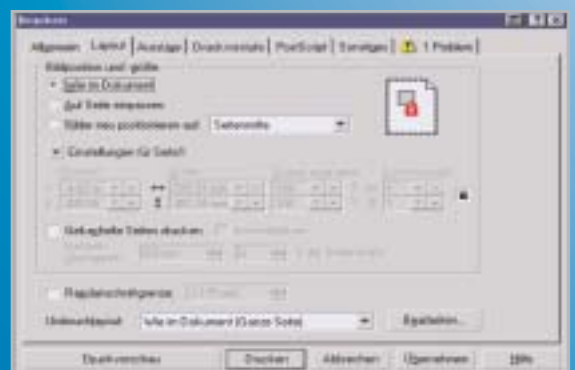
Drucken

Allgemein | Layout | Auszüge | Druckvorstufe | PostScript | Sonstiges | 1 Problem

Bildposition und -größe

Wie in Dokument

Auf Seite einpassen

Bilder neu positionieren auf: Seitenmitte

Einstellungen für Selbst

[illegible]

Gekachelte Seiten drucken

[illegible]

Registerschnittgrenze

Umbruchlayout: Wie in Dokument (Ganze Seite)

Bearbeiten...

Druckvorschau | Drucken | Abbrechen | Übernehmen | Hilfe